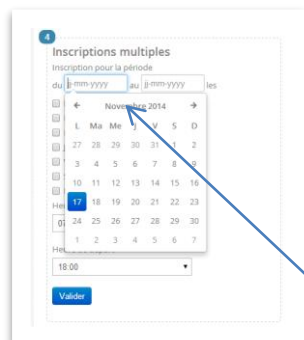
4

Inscriptions multiples

Inscription pour la période

du jj-mm-yyyy au jj-mm-yyyy les

← Novembre 2014 →

| L | Ma | Me | J | V | S | D |
|---|---|---|---|---|---|---|
| 27 | 28 | 29 | 30 | 31 | 1 | 2 |
| 3 | 4 | 5 | 6 | 7 | 8 | 9 |
| 10 | 11 | 12 | 13 | 14 | 15 | 16 |
| 17 | 18 | 19 | 20 | 21 | 22 | 23 |
| 24 | 25 | 26 | 27 | 28 | 29 | 30 |
| 1 | 2 | 3 | 4 | 5 | 6 | 7 |

He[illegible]

07

He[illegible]

18:00

Valider